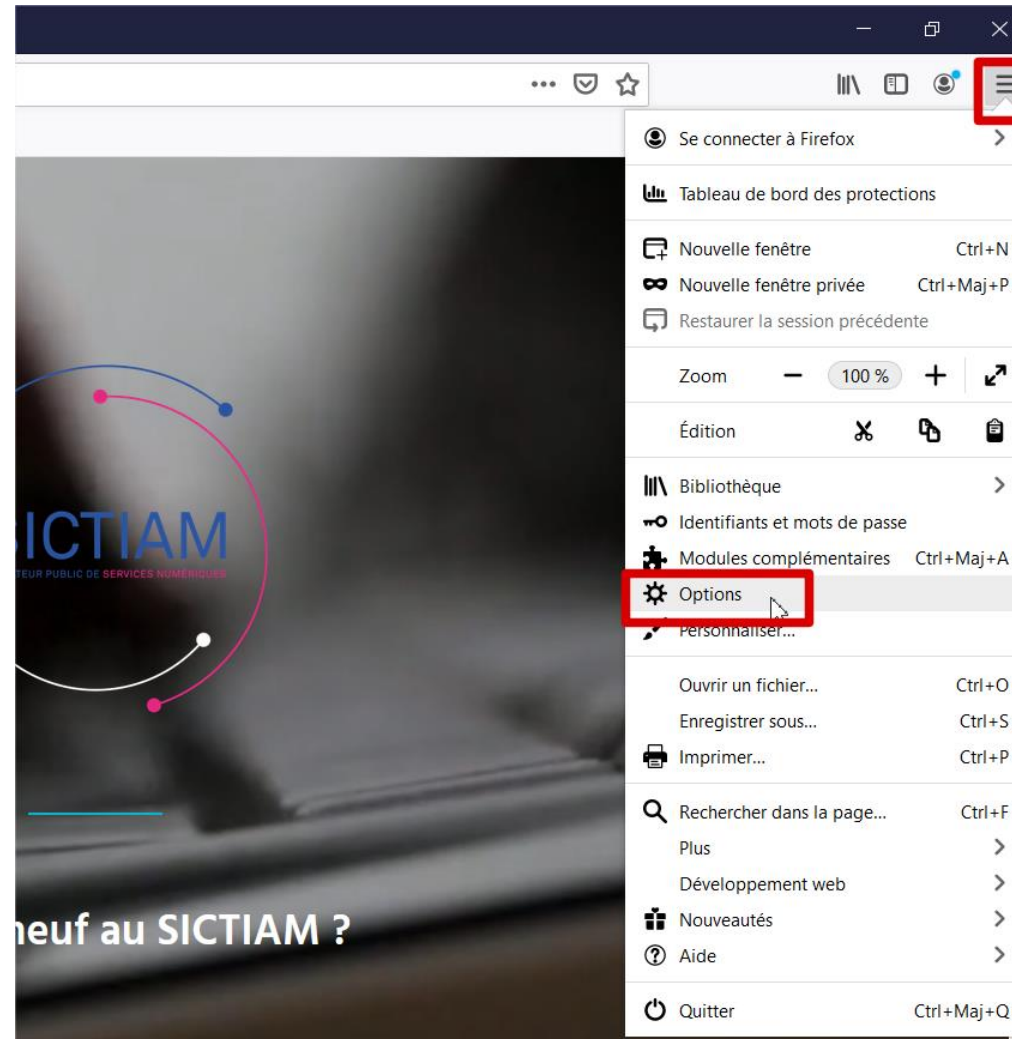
SICTIAM
TEUR PUBLIC DE SERVICES NUMÉRIQUES

neuf au SICTIAM ?

Se connecter à Firefox
Tableau de bord des protections
Nouvelle fenêtre Ctrl+N
Nouvelle fenêtre privée Ctrl+Maj+P
Restaurer la session précédente
Zoom — 100 % +
Édition
Bibliothèque
Identifiants et mots de passe
Modules complémentaires Ctrl+Maj+A
Options
Personnaliser...
Ouvrir un fichier... Ctrl+O
Enregistrer sous... Ctrl+S
Imprimer... Ctrl+P
Rechercher dans la page... Ctrl+F
Plus
Développement web
Nouveautés
Aide
Quitter Ctrl+Maj+Q